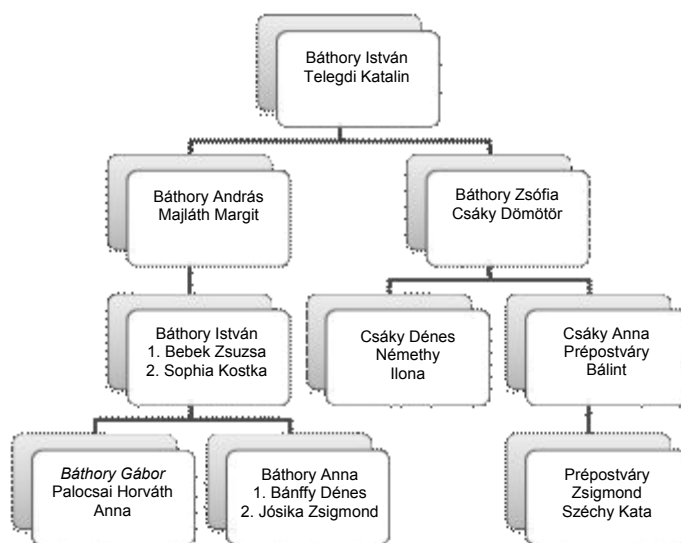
Báthory István
Telegdi Katalin

Báthory András
Majláth Margit

Báthory Zsófia
Csáky Dömötör

Báthory István
1. Bebek Zsuzsa
2. Sophia Kostka

Csáky Dénes
Némethy
Ilona

Csáky Anna
Prépostváry
Bálint

Báthory Gábor
Palocsai Horváth
Anna

Báthory Anna
1. Bánffy Dénes
2. Jósika Zsigmond

Prépostváry
Zsigmond
Széchy Kata